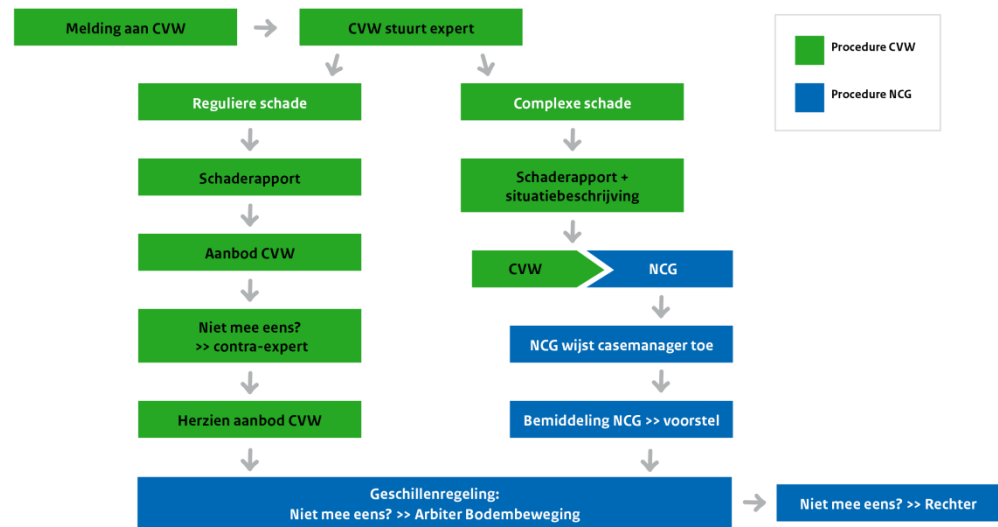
Melding aan CVW

CVW stuurt expert

Procedure CVW

Procedure NCG

Reguliere schade

Complexe schade

Schaderapport

Schaderapport + situatiebeschrijving

Aanbod CVW

CVW

NCG

Niet mee eens? >> contra-expert

NCG wijst casemanager toe

Herzien aanbod CVW

Bemiddeling NCG >> voorstel

Geschillenregeling: Niet mee eens? >> Arbiter Bodembeweging

Niet mee eens? >> Rechter